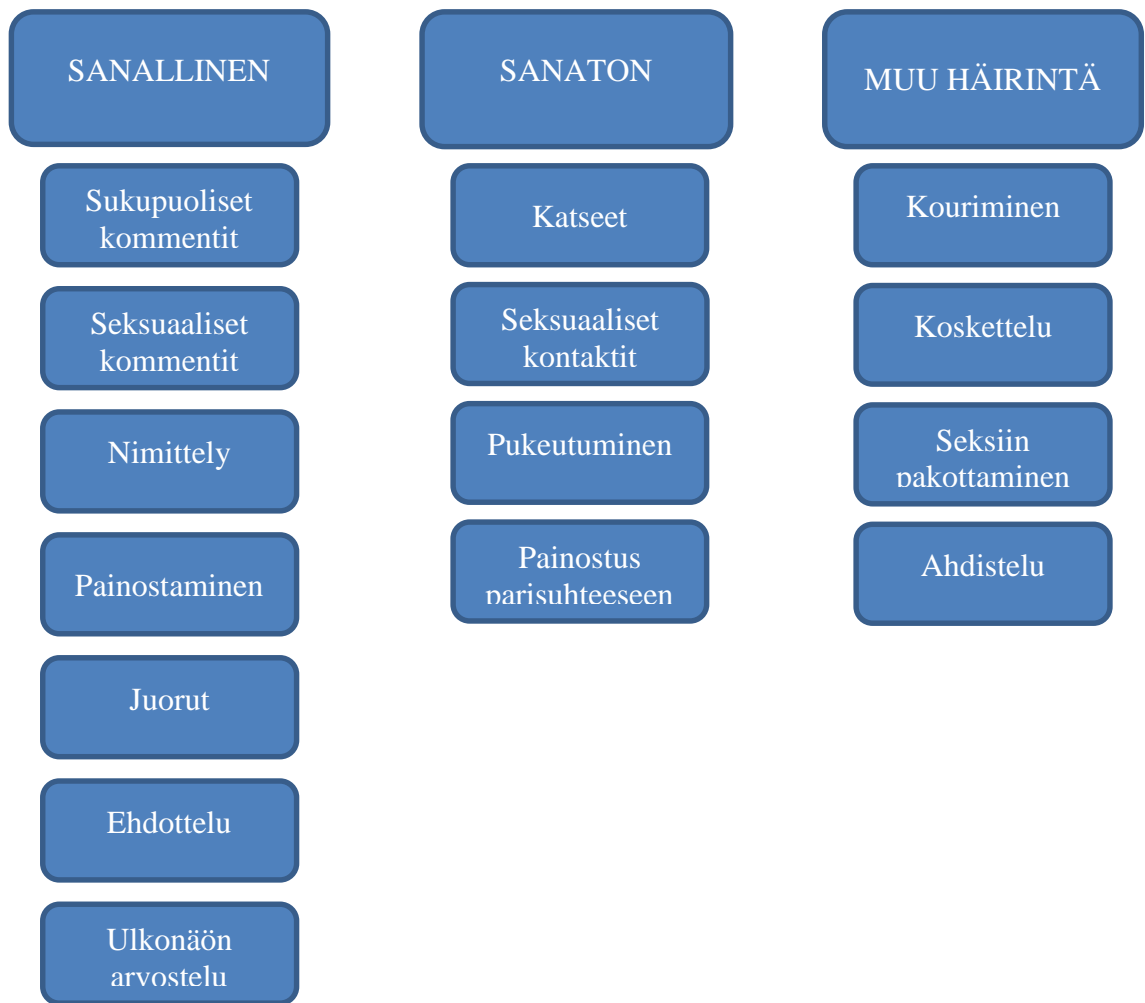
SANALLINEN

Sukupuoliset kommentit

Seksuaaliset kommentit

Nimittely

Painostaminen

Juorut

Ehdottelu

Ulkonäön arvostelu

SANATON

Katseet

Seksuaaliset kontaktit

Pukeutuminen

Painostus parisuhteeseen

MUU HÄIRINTÄ

Kouriminen

Koskettelu

Seksiin pakottaminen

Ahdistelu